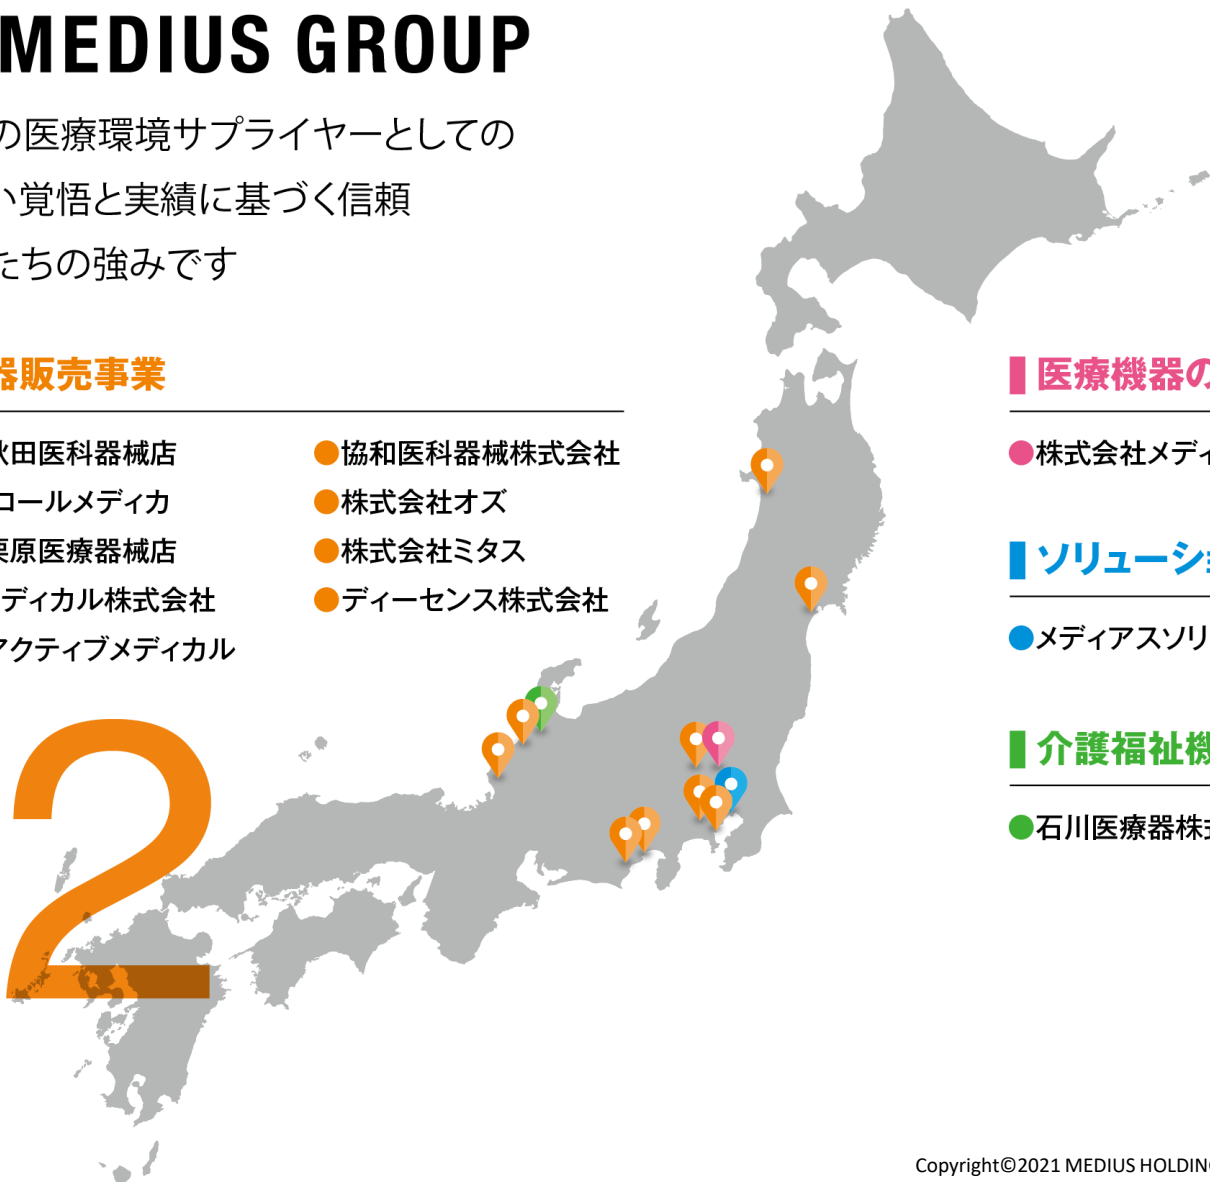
MEDIUS GROUP

の医療環境サプライヤーとしての
い覚悟と実績に基づく信頼
たちの強みです

器販売事業

秋田医科器械店
コールメディカ
東原医療器械店
ディカル株式会社
アクティブメディカル

●協和医科器械株式会社
●株式会社オズ
●株式会社ミタス
●ディーセンス株式会社

2

医療機器の

●株式会社メディ

ソリューシ

●メディアスソリ

介護福祉機

●石川医療器株

Copyright©2021 MEDIUS HOLDIN